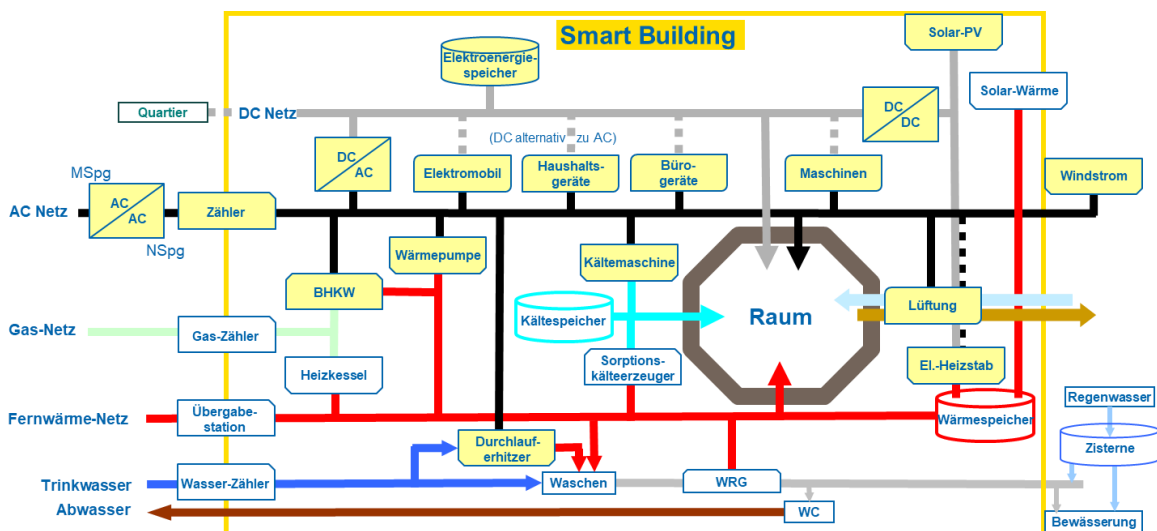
Smart Building

Elektroenergie-speicher

Solar-PV

Solar-Wärme

Quartier

DC Netz

DC DC

(DC alternativ zu AC)

DC AC

Elektromobil

Haushalts-geräte

Büro-geräte

Maschinen

Windstrom

MSpg

AC Netz

AC AC

NSpg

Zähler

Wärmepumpe

Kältemaschine

BHKW

Raum

Kältespeicher

Lüftung

Gas-Netz

Gas-Zähler

Sorptions-kälteerzeuger

Heizkessel

El.-Heizstab

Fernwärme-Netz

Übergabe-station

Wärmespeicher

Regenwasser

Durchlauf-erhitzer

Zisterne

Trinkwasser

Wasser-Zähler

Waschen

WRG

Abwasser

WC

Bewässerung